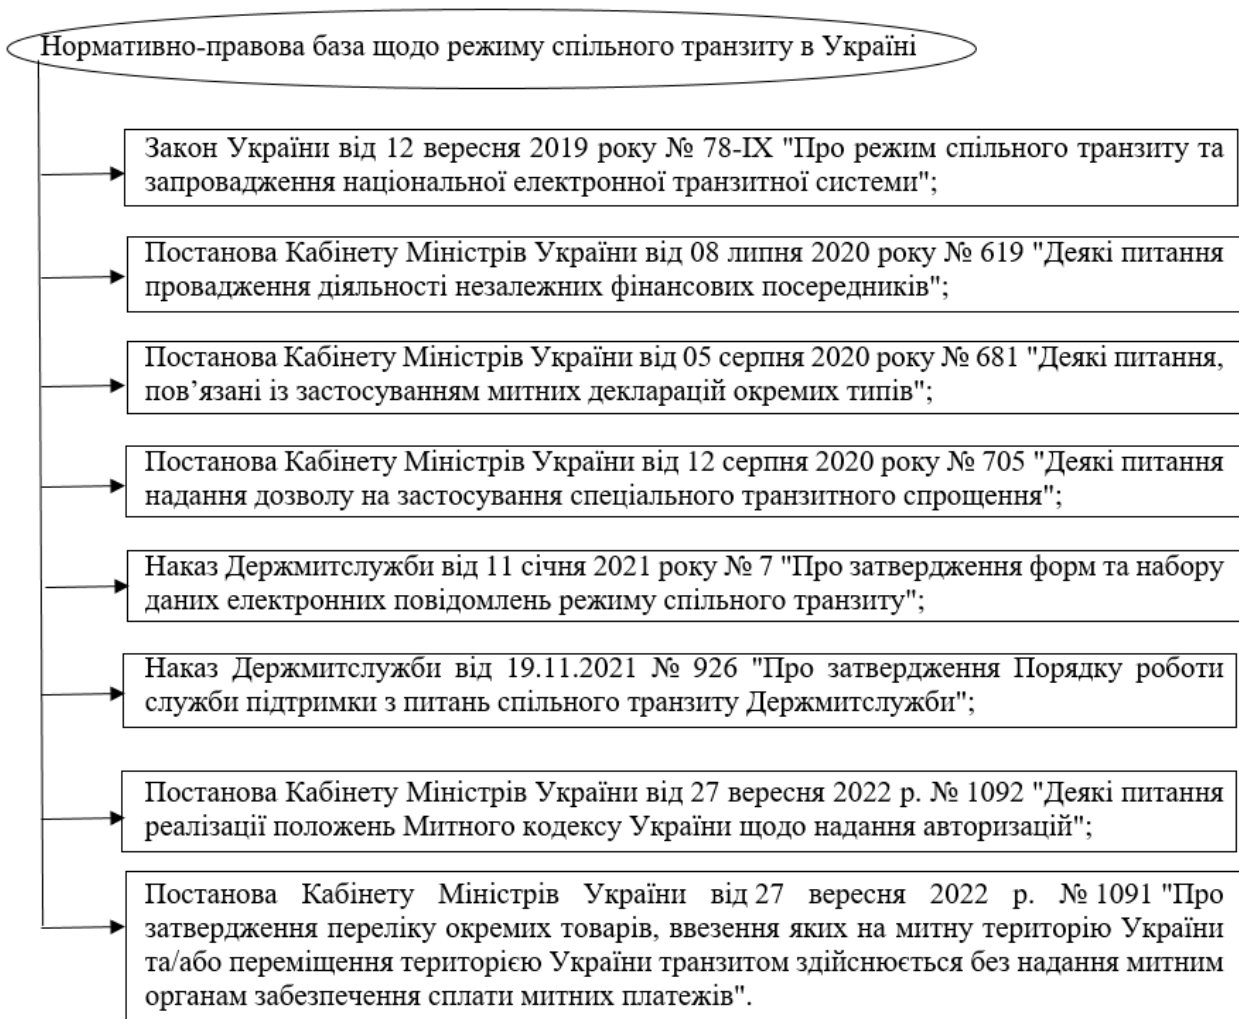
Нормативно-правова база щодо режиму спільного транзиту в Україні

Закон України від 12 вересня 2019 року № 78-IX "Про режим спільного транзиту та запровадження національної електронної транзитної системи";

Постанова Кабінету Міністрів України від 08 липня 2020 року № 619 "Деякі питання провадження діяльності незалежних фінансових посередників";

Постанова Кабінету Міністрів України від 05 серпня 2020 року № 681 "Деякі питання, пов'язані із застосуванням митних декларацій окремих типів";

Постанова Кабінету Міністрів України від 12 серпня 2020 року № 705 "Деякі питання надання дозволу на застосування спеціального транзитного спрощення";

Наказ Держмитслужби від 11 січня 2021 року № 7 "Про затвердження форм та набору даних електронних повідомлень режиму спільного транзиту";

Наказ Держмитслужби від 19.11.2021 № 926 "Про затвердження Порядку роботи служби підтримки з питань спільного транзиту Держмитслужби";

Постанова Кабінету Міністрів України від 27 вересня 2022 р. № 1092 "Деякі питання реалізації положень Митного кодексу України щодо надання авторизацій";

Постанова Кабінету Міністрів України від 27 вересня 2022 р. № 1091 "Про затвердження переліку окремих товарів, ввезення яких на митну територію України та/або переміщення територією України транзитом здійснюється без надання митним органам забезпечення сплати митних платежів".